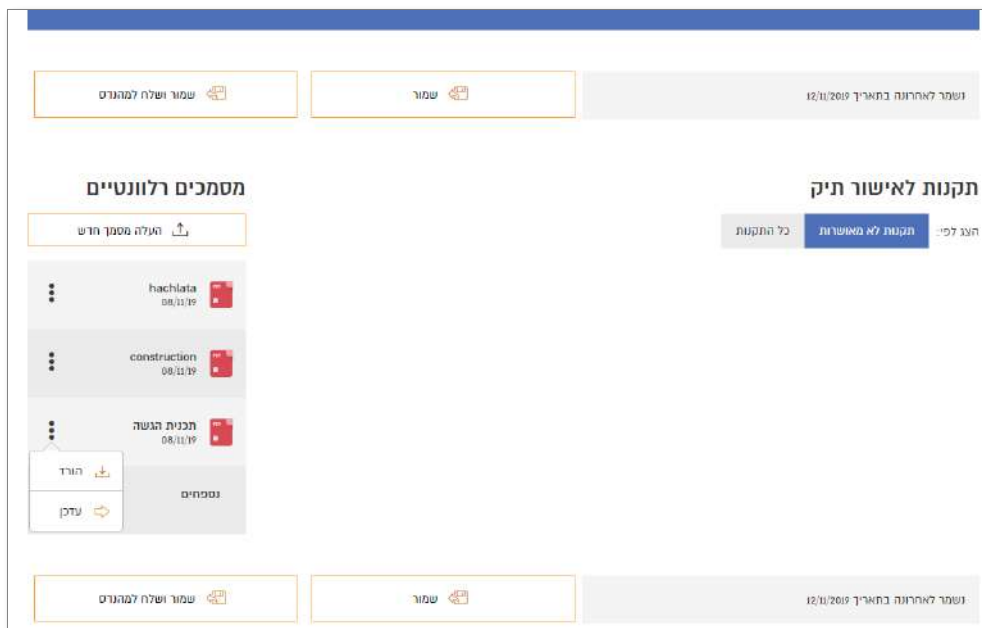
נשמר לאחרונה בתאריך 12/11/2019

שמור

שמור ושלח למהנדס

תקנות לאישור תיק

הצג לפי:

תקנות לא מאושרות

כל התקנות

מסמכים רלוונטיים

העלה מסמך חדש

hachlata
08/11/19

construction
08/11/19

תכנית הגשה
08/11/19

הורד

עדכן

נספחים

נשמר לאחרונה בתאריך 12/11/2019

שמור

שמור ושלח למהנדס